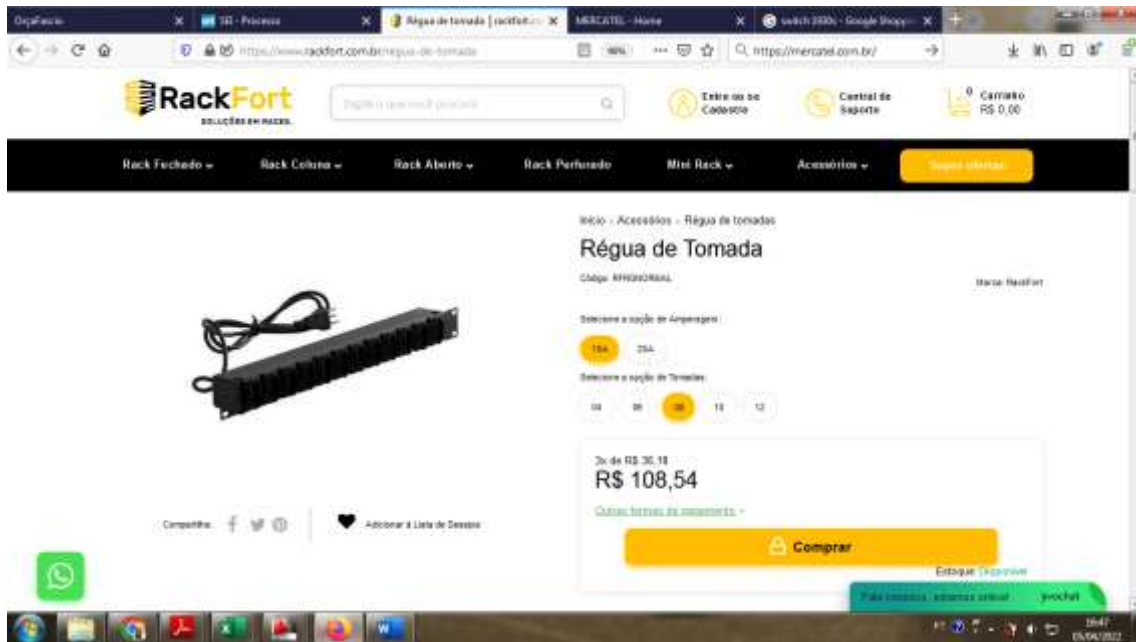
OrçaFacio | SE - Processo | Régua de tomada | rackfort | MERCATEL - Home | switch 3000s - Google Shopping

https://www.rackfort.com.br/regua-de-tomada | 90% | https://mercatel.com.br/

RackFort
SOLUÇÕES EM RACKS

Digite o que você procura

Entre ou se Cadastre

Central de Suporte

0 Carrinho R$ 0,00

Rack Fechado | Rack Coluna | Rack Aberto | Rack Perfurado | Mini Rack | Acessórios | Super ofertas

Início › Acessórios › Régua de tomadas

Régua de Tomada

Código: RFRGNORMAL

Marca: RackFort

Selecione a opção de Amperagem:

10A | 20A

Selecione a opção de Tomadas:

04 | 06 | 08 | 10 | 12

3x de R$ 36,18
R$ 108,54

Outras formas de pagamento ›

Comprar

Estoque: Disponível

Compartilhe:

Adicionar à Lista de Desejos

Fale conosco, estamos online! | jivochat

16:47
05/04/2022